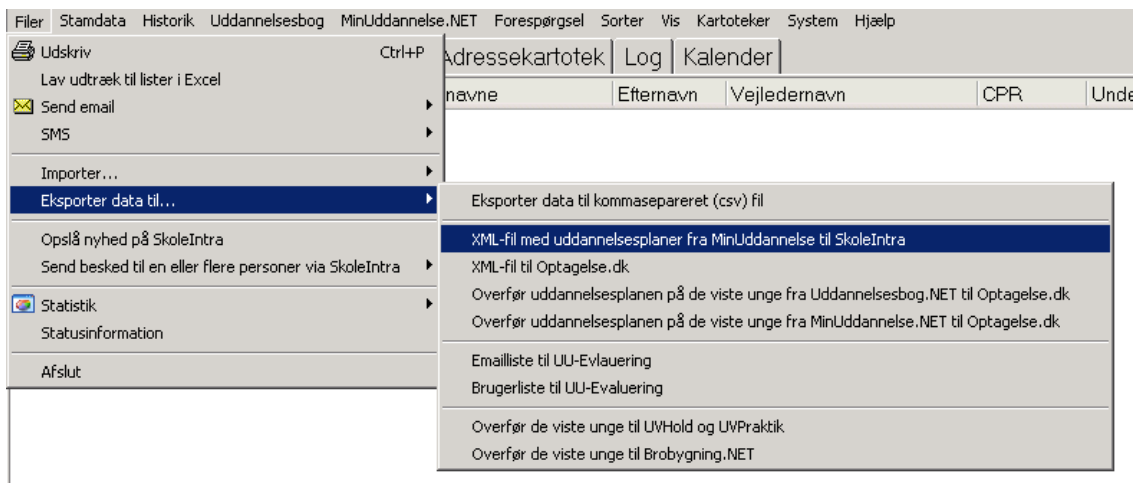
Filer Stamdata Historik Uddannelsesbog MinUddannelse.NET Forespørgsel Sorter Vis Kartoteker System Hjælp

Udskriv Ctrl+P
Lav udtræk til lister i Excel
Send email
SMS
Importer...
Eksporter data til...
Opslå nyhed på SkoleIntra
Send besked til en eller flere personer via SkoleIntra
Statistik
Statusinformation
Afslut

Adressekartotek | Log | Kalender

navne | Efternavn | Vejledernavn | CPR | Unde

Eksporter data til kommasepareret (csv) fil
XML-fil med uddannelsesplaner fra MinUddannelse til SkoleIntra
XML-fil til Optagelse.dk
Overfør uddannelsesplanen på de viste unge fra Uddannelsesbog.NET til Optagelse.dk
Overfør uddannelsesplanen på de viste unge fra MinUddannelse.NET til Optagelse.dk
Emailliste til UU-Evlauering
Brugerliste til UU-Evaluering
Overfør de viste unge til UVHold og UVPraktik
Overfør de viste unge til Brobygning.NET